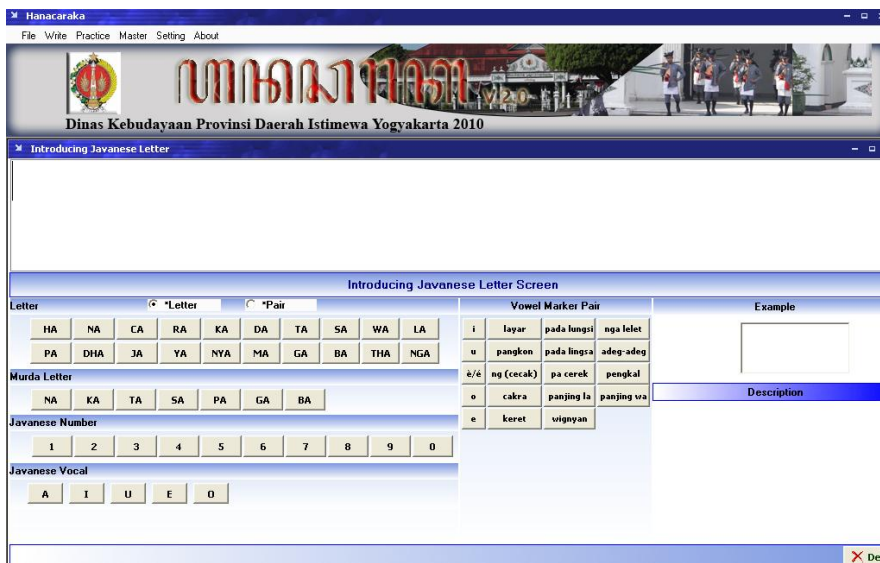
Hanacaraka

File Write Practice Master Setting About

V2.0

Dinas Kebudayaan Provinsi Daerah Istimewa Yogyakarta 2010

Introducing Javanese Letter

Introducing Javanese Letter Screen

Letter *Letter *Pair

| HA | NA | CA | RA | KA | DA | TA | SA | WA | LA |
|---|---|---|---|---|---|---|---|---|---|
| PA | DHA | JA | YA | NYA | MA | GA | BA | THA | NGA |

Murda Letter

| NA | KA | TA | SA | PA | GA | BA |
|---|---|---|---|---|---|---|

Javanese Number

| 1 | 2 | 3 | 4 | 5 | 6 | 7 | 8 | 9 | 0 |
|---|---|---|---|---|---|---|---|---|---|

Javanese Vocal

| A | I | U | E | O |
|---|---|---|---|---|

Vowel Marker Pair

| i | layar | pada lungsi | nga lelet |
|---|---|---|---|
| u | pangkon | pada lingsa | adeg-adeg |
| è/é | ng (cecak) | pa cerek | pengkal |
| o | cakra | panjing la | panjing wa |
| e | keret | wignyan | |

Example

Description

De